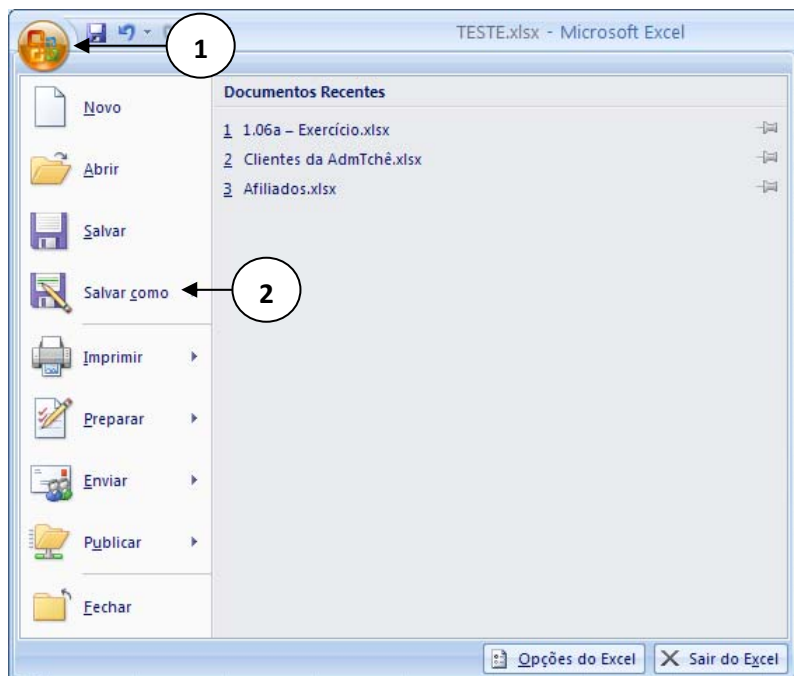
TESTE.xlsx - Microsoft Excel

1

Novo

Abrir

Salvar

Salvar como

2

Imprimir

Preparar

Enviar

Publicar

Fechar

Documentos Recentes

1 1.06a – Exercício.xlsx

2 Clientes da AdmTchê.xlsx

3 Afiliados.xlsx

Opções do Excel

Sair do Excel